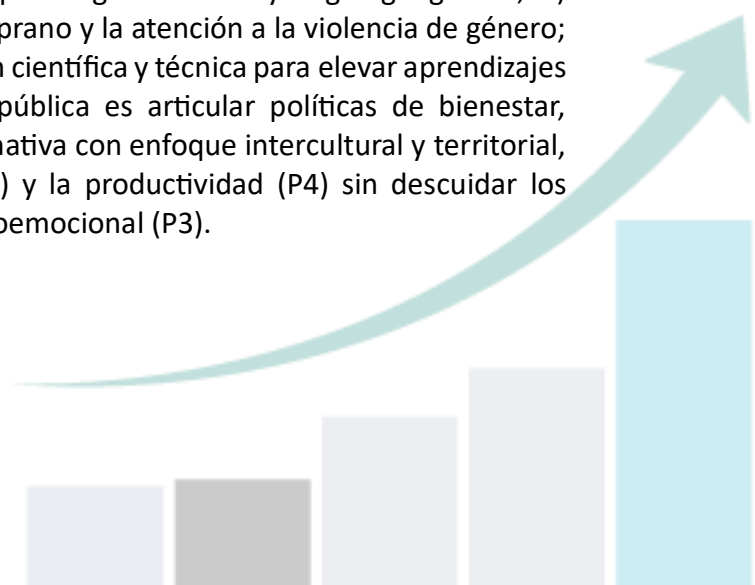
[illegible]
prano y la atención a la violencia de género; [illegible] científica y técnica para elevar aprendizajes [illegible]pública es articular políticas de bienestar, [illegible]nativa con enfoque intercultural y territorial, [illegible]) y la productividad (P4) sin descuidar los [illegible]emocional (P3).